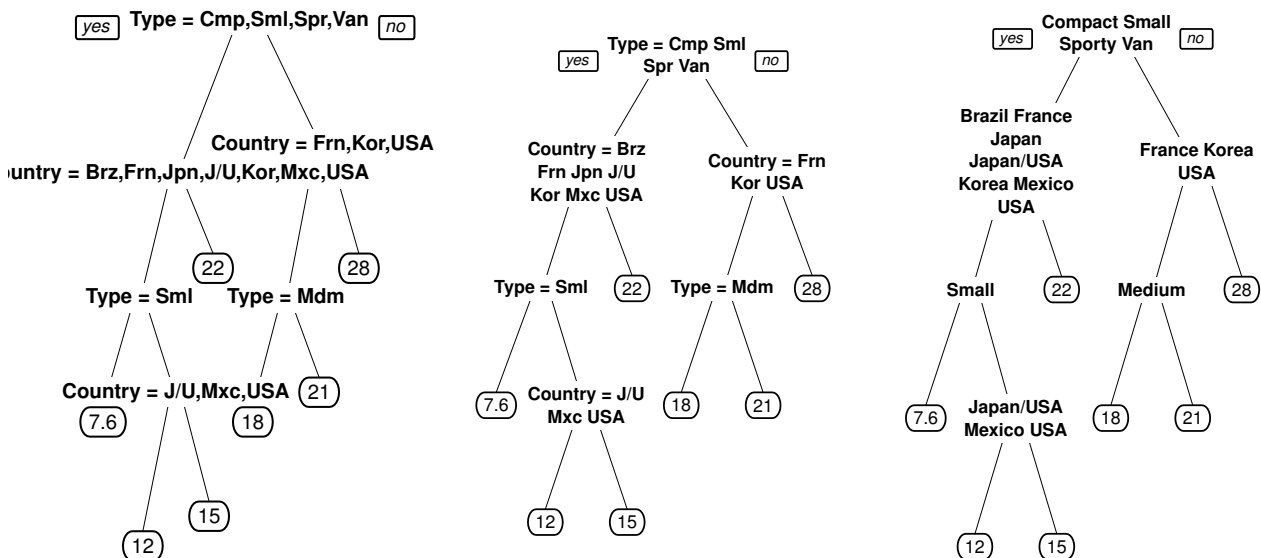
yes Type = Cmp,Sml,Spr,Van no

ountry = Brz,Frn,Jpn,J/U,Kor,Mxc,USA

Country = Frn,Kor,USA

22

28

Type = Sml

Type = Mdm

Country = J/U,Mxc,USA

7.6

18

21

12

15

yes Type = Cmp Sml Spr Van no

Country = Brz Frn Jpn J/U Kor Mxc USA

Country = Frn Kor USA

Type = Sml

22

Type = Mdm

28

7.6

Country = J/U Mxc USA

18

21

12

15

yes Compact Small Sporty Van no

Brazil France Japan Japan/USA Korea Mexico USA

France Korea USA

Small

22

Medium

28

7.6

Japan/USA Mexico USA

18

21

12

15